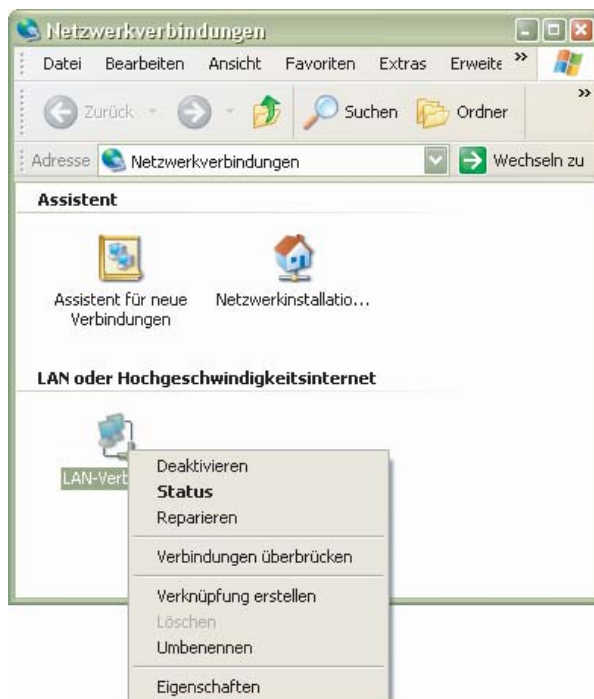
Netzwerkverbindungen

Datei Bearbeiten Ansicht Favoriten Extras Erweite »

Zurück Suchen Ordner »

Adresse Netzwerkverbindungen Wechseln zu

Assistent

Assistent für neue Verbindungen

Netzwerkinstallatio...

LAN oder Hochgeschwindigkeitsinternet

LAN-Verb

Deaktivieren
**Status**
Reparieren

Verbindungen überbrücken

Verknüpfung erstellen
Löschen
Umbenennen

Eigenschaften